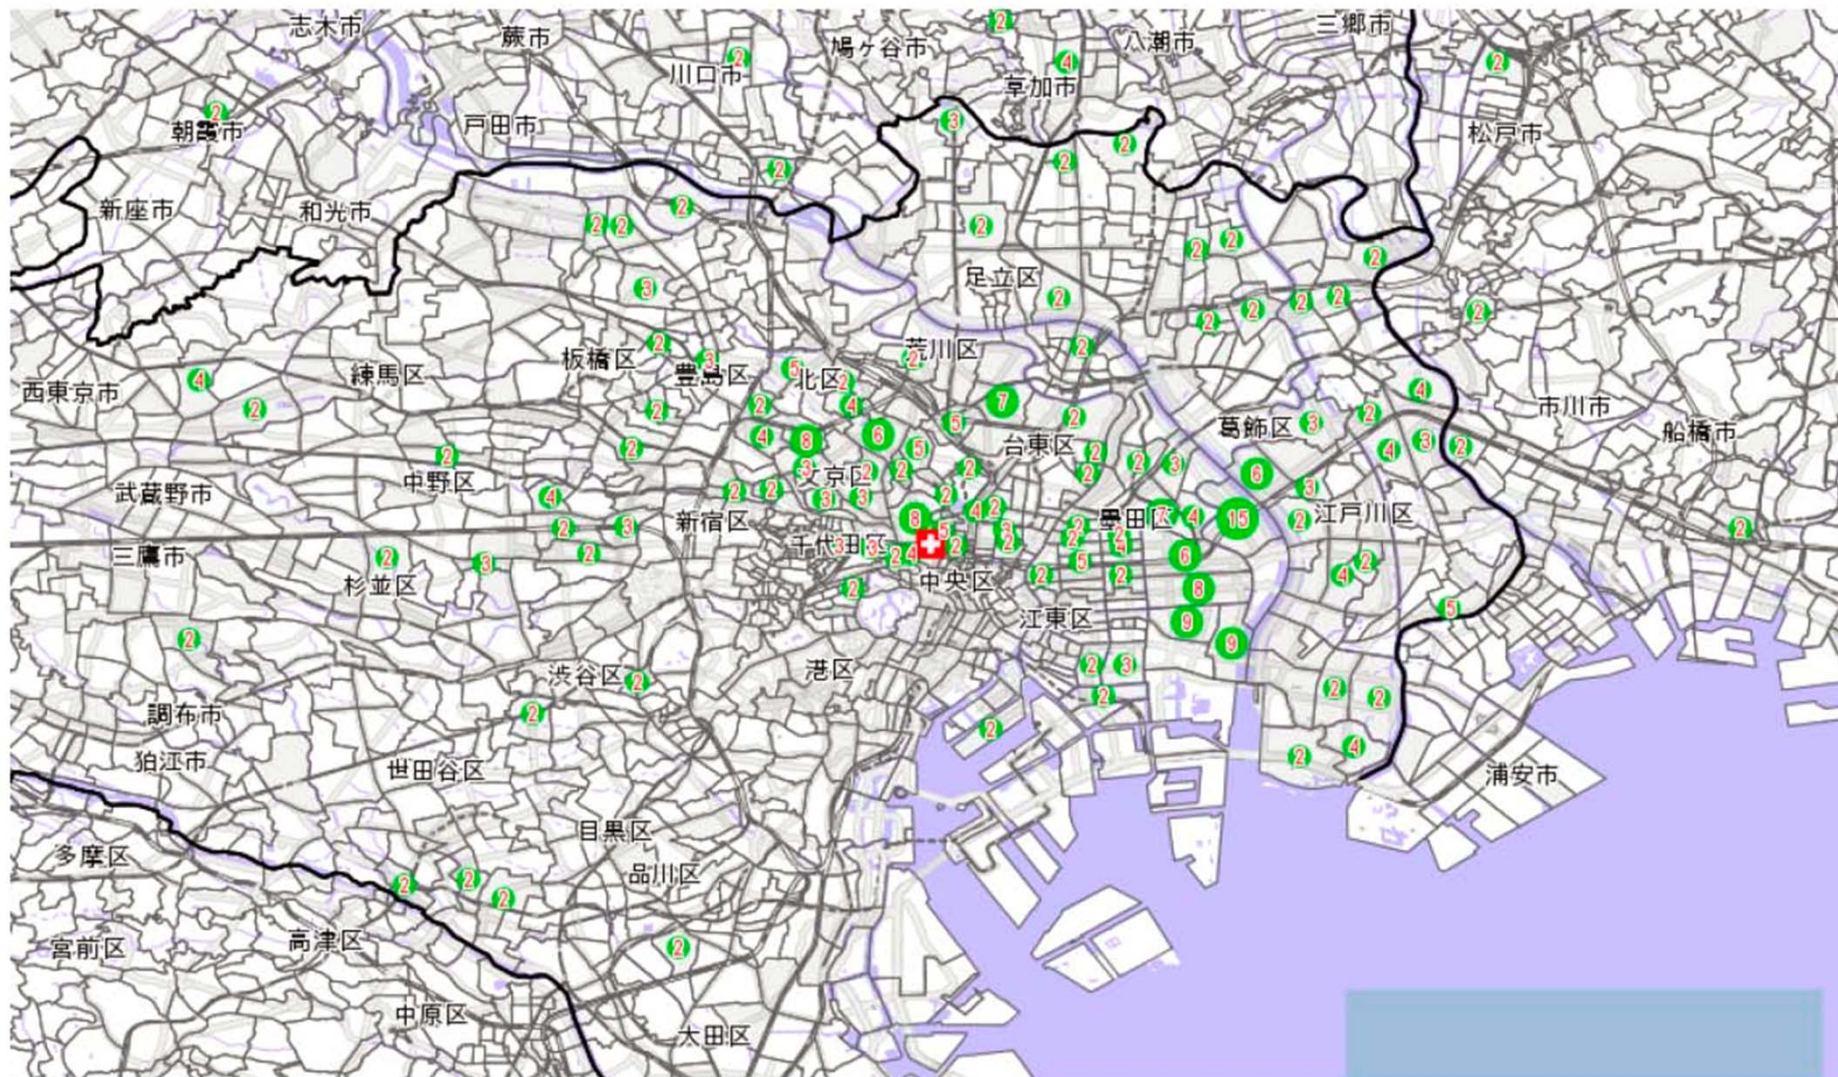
志木市
蕨市
鳩ヶ谷市
八潮市
三郷市
川口市
草加市
朝霞市
戸田市
松戸市
新座市
和光市
足立区
板橋区
豊島区
北区
荒川区
西東京市
練馬区
葛飾区
市川市
船橋市
台東区
中野区
文京区
武蔵野市
新宿区
墨田区
江戸川区
三鷹市
千代田区
杉並区
中央区
江東区
渋谷区
港区
調布市
狛江市
世田谷区
浦安市
目黒区
多摩区
品川区
宮前区
高津区
中原区
大田区
2
2
4
2
3
2
2
2
2
2
2
2
2
2
2
3
2
2
2
2
2
2
2
2
3
5
2
4
2
4
2
7
2
5
2
4
8
6
5
2
4
3
6
3
4
3
2
2
2
2
2
4
4
2
3
2
3
8
4
15
2
2
3
2
4
2
3
3
2
2
3
3
5
2
4
2
2
2
2
4
6
4
2
5
4
2
8
5
9
9
2
2
3
2
2
2
2
4
2
2
2
2
2
2